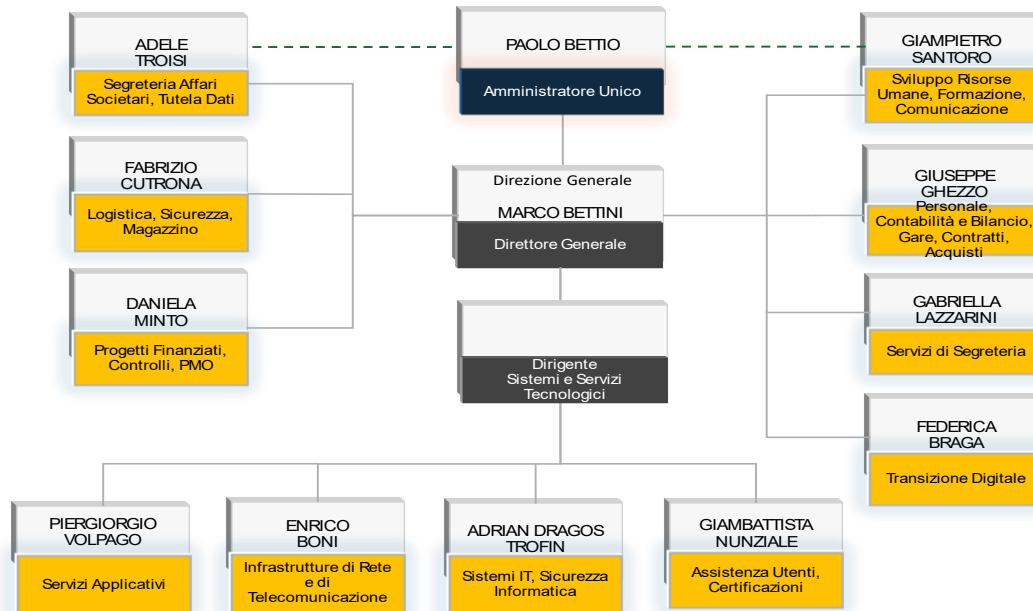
ADELE TROISI
Segreteria Affari Societari, Tutela Dati

PAOLO BETTIO
Amministratore Unico

GIAMPIETRO SANTORO
Sviluppo Risorse Umane, Formazione, Comunicazione

FABRIZIO CUTRONA
Logistica, Sicurezza, Magazzino

Direzione Generale
MARCO BETTINI
Direttore Generale

GIUSEPPE GHEZZO
Personale, Contabilità e Bilancio, Gare, Contratti, Acquisti

DANIELA MINTO
Progetti Finanziati, Controlli, PMO

Dirigente Sistemi e Servizi Tecnologici

GABRIELLA LAZZARINI
Servizi di Segreteria

FEDERICA BRAGA
Transizione Digitale

PIERGIORGIO VOLPAGO
Servizi Applicativi

ENRICO BONI
Infrastrutture di Rete e di Telecomunicazione

ADRIAN DRAGOS TROFIN
Sistemi IT, Sicurezza Informatica

GIAMBATTISTA NUNZIALE
Assistenza Utenti, Certificazioni